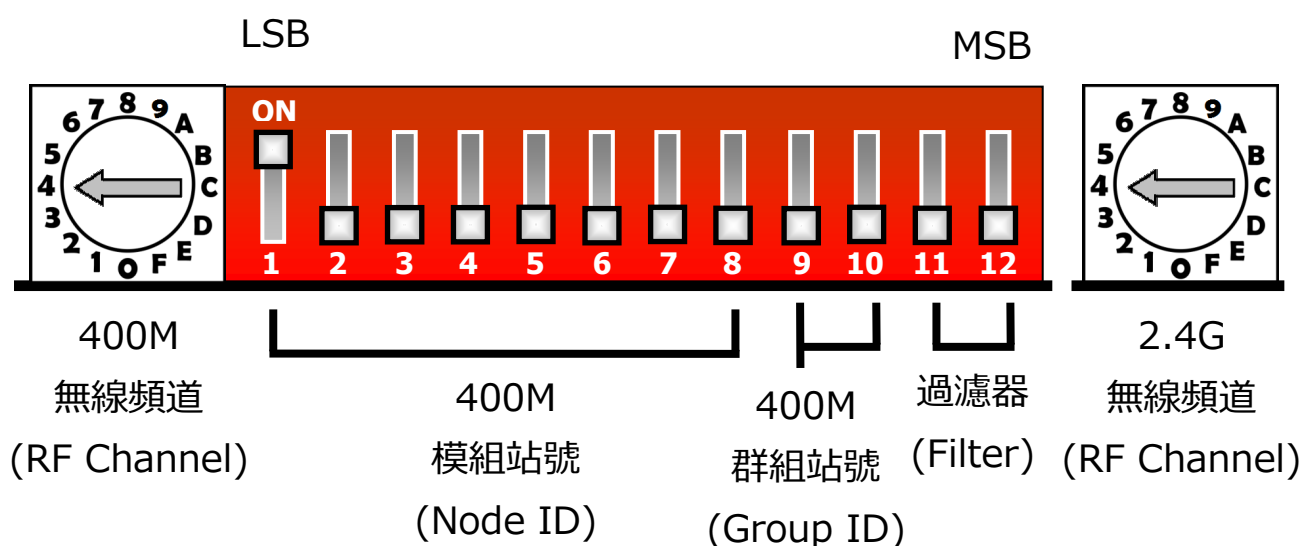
LSB

MSB

6 7 8 9 A
5 B
4 C
3 D
2 E
1 0 F

ON

1 2 3 4 5 6 7 8 9 10 11 12

6 7 8 9 A
5 B
4 C
3 D
2 E
1 0 F

400M
無線頻道
(RF Channel)

400M
模組站號
(Node ID)

400M
群組站號
(Group ID)

過濾器
(Filter)

2.4G
無線頻道
(RF Channel)